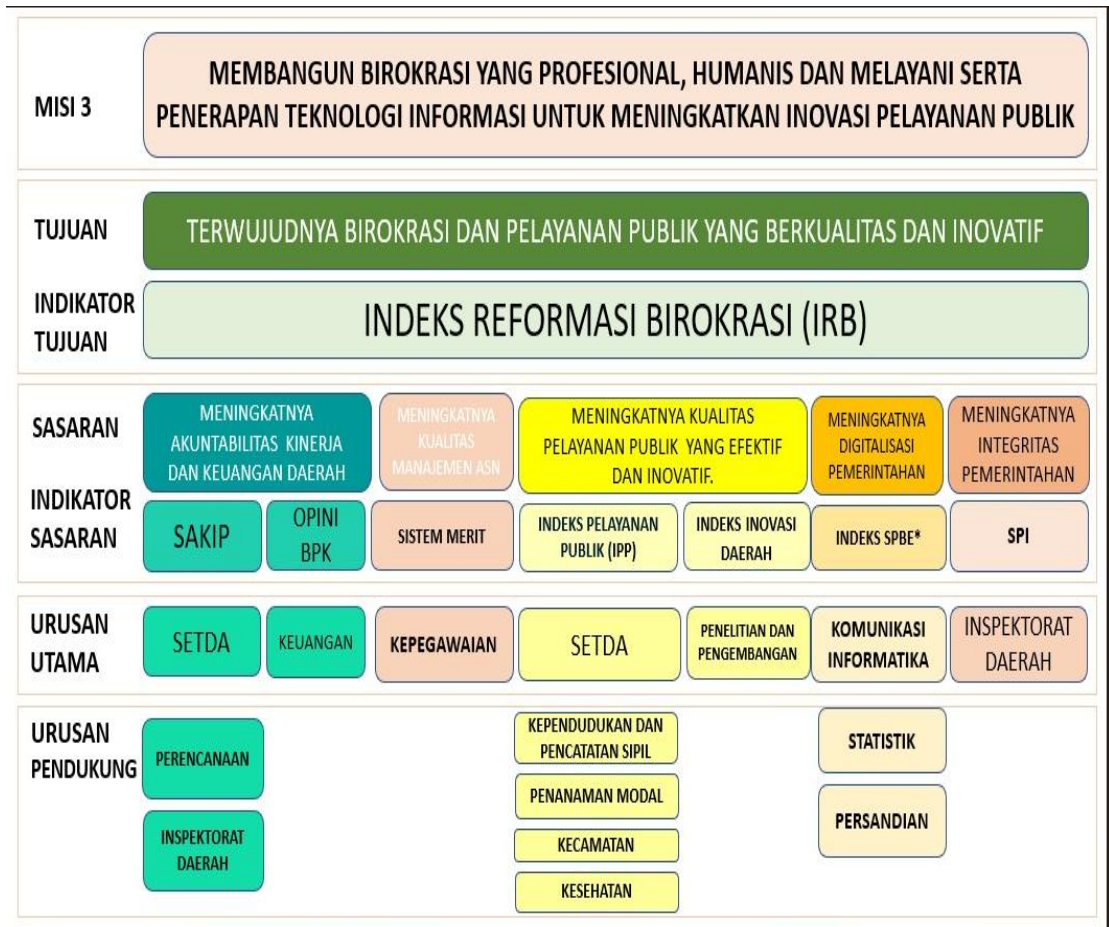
MISI 3

MEMBANGUN BIROKRASI YANG PROFESIONAL, HUMANIS DAN MELAYANI SERTA PENERAPAN TEKNOLOGI INFORMASI UNTUK MENINGKATKAN INOVASI PELAYANAN PUBLIK

TUJUAN

TERWUJUDNYA BIROKRASI DAN PELAYANAN PUBLIK YANG BERKUALITAS DAN INOVATIF

INDIKATOR TUJUAN

INDEKS REFORMASI BIROKRASI (IRB)

SASARAN

MENINGKATNYA AKUNTABILITAS KINERJA DAN KEUANGAN DAERAH

MENINGKATNYA KUALITAS MANAJEMEN ASN

MENINGKATNYA KUALITAS PELAYANAN PUBLIK YANG EFEKTIF DAN INOVATIF.

MENINGKATNYA DIGITALISASI PEMERINTAHAN

MENINGKATNYA INTEGRITAS PEMERINTAHAN

INDIKATOR SASARAN

SAKIP

OPINI BPK

SISTEM MERIT

INDEKS PELAYANAN PUBLIK (IPP)

INDEKS INOVASI DAERAH

INDEKS SPBE*

SPI

URUSAN UTAMA

SETDA

KEUANGAN

KEPEGAWAIAN

SETDA

PENELITIAN DAN PENGEMBANGAN

KOMUNIKASI INFORMATIKA

INSPEKTORAT DAERAH

URUSAN PENDUKUNG

PERENCANAAN

INSPEKTORAT DAERAH

KEPENDUDUKAN DAN PENCATATAN SIPIL

PENANAMAN MODAL

KECAMATAN

KESEHATAN

STATISTIK

PERSANDIAN